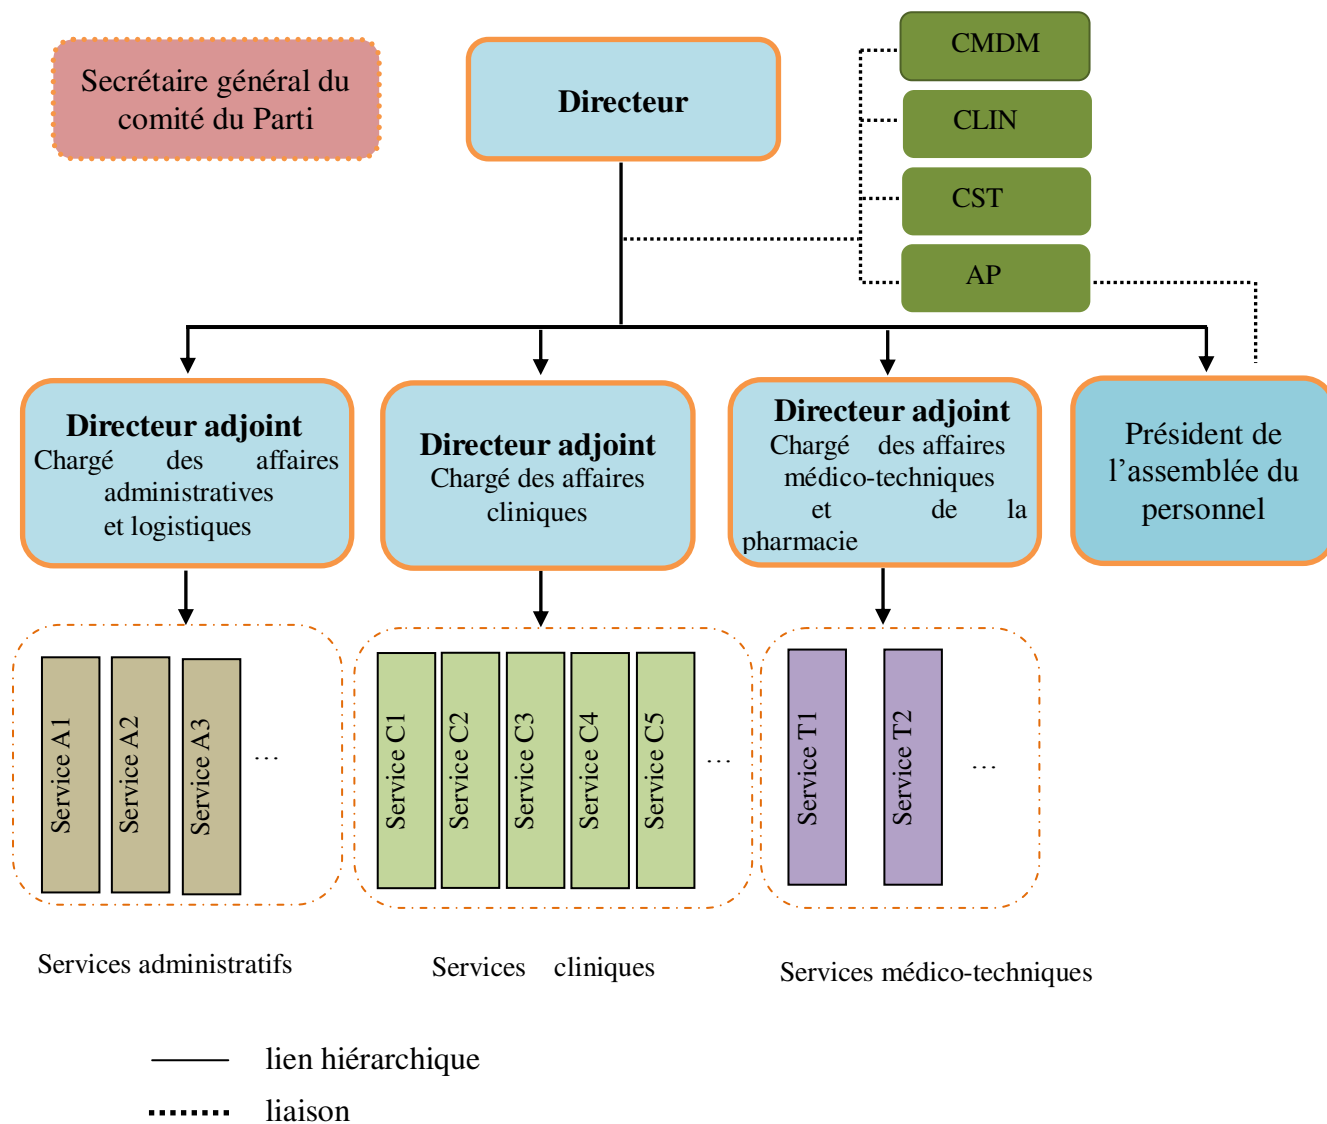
Secrétaire général du comité du Parti

Directeur

CMDM

CLIN

CST

AP

Directeur adjoint
Chargé des affaires administratives et logistiques

Directeur adjoint
Chargé des affaires cliniques

Directeur adjoint
Chargé des affaires médico-techniques et de la pharmacie

Président de l'assemblée du personnel

Service A1

Service A2

Service A3

…

Service C1

Service C2

Service C3

Service C4

Service C5

…

Service T1

Service T2

…

Services administratifs

Services cliniques

Services médico-techniques

lien hiérarchique

liaison